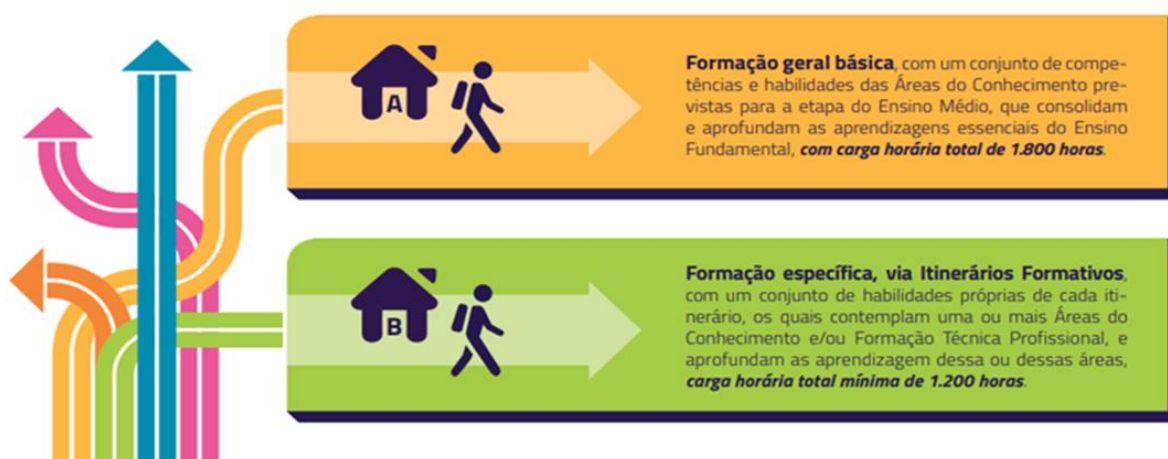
A

**Formação geral básica**, com um conjunto de competências e habilidades das Áreas do Conhecimento previstas para a etapa do Ensino Médio, que consolidam e aprofundam as aprendizagens essenciais do Ensino Fundamental, ***com carga horária total de 1.800 horas***.

B

**Formação específica, via Itinerários Formativos**, com um conjunto de habilidades próprias de cada itinerário, os quais contemplam uma ou mais Áreas do Conhecimento e/ou Formação Técnica Profissional, e aprofundam as aprendizagem dessa ou dessas áreas, ***carga horária total mínima de 1.200 horas***.